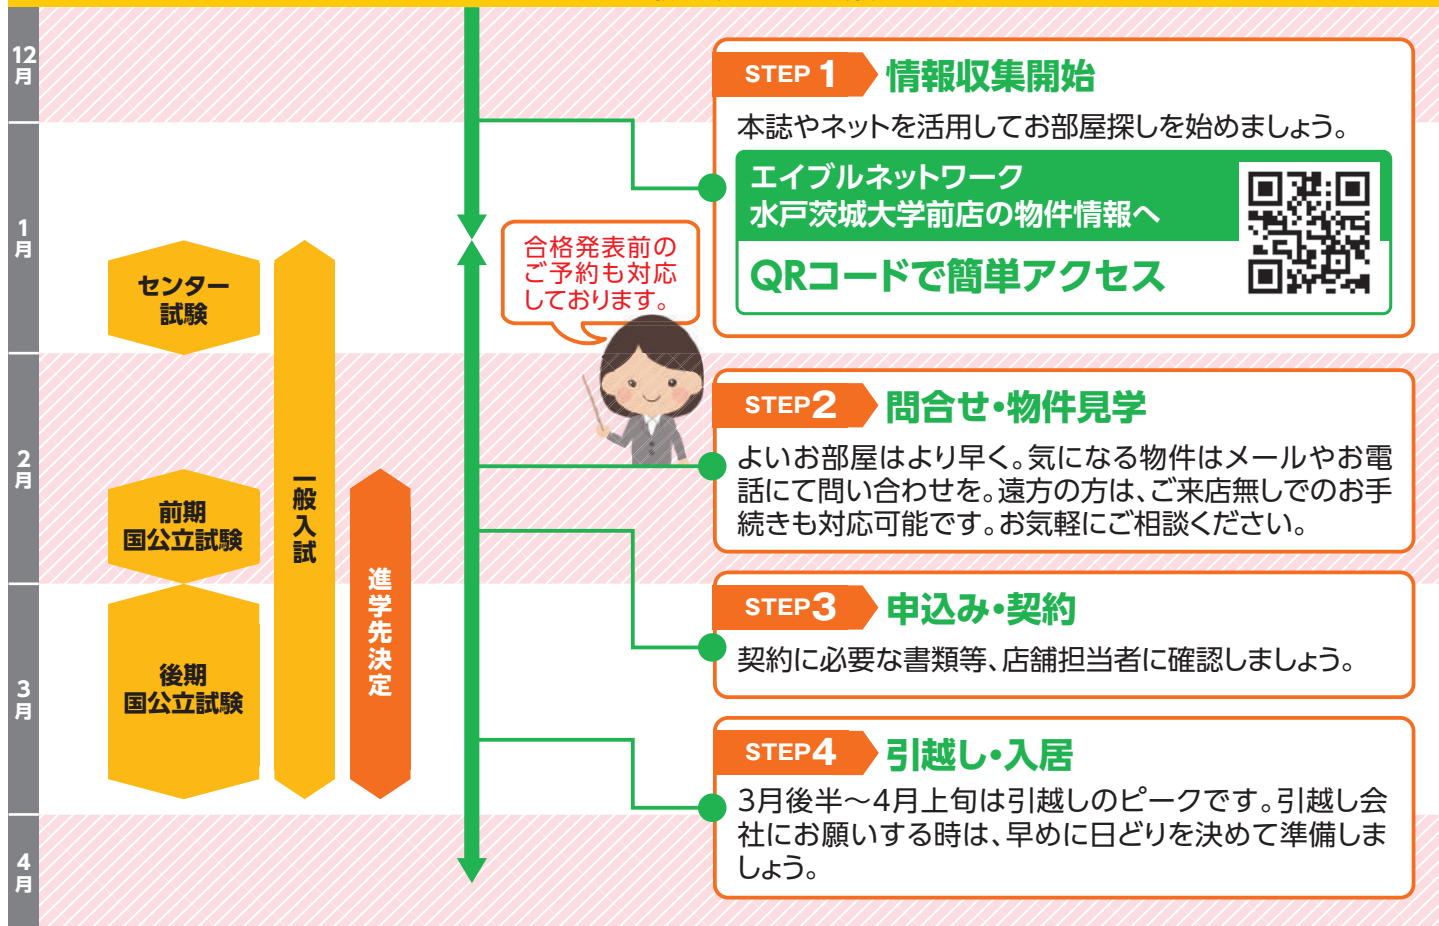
12月

1月

2月

3月

4月

センター試験

前期国公立試験

後期国公立試験

一般入試

進学先決定

合格発表前のご予約も対応しております。

STEP 1 情報収集開始

本誌やネットを活用してお部屋探しを始めましょう。

エイブルネットワーク水戸茨城大学前店の物件情報へ

QRコードで簡単アクセス

STEP2 問合せ•物件見学

よいお部屋はより早く。気になる物件はメールやお電話にて問い合わせを。遠方の方は、ご来店無しでのお手続きも対応可能です。お気軽にご相談ください。

STEP3 申込み•契約

契約に必要な書類等、店舗担当者に確認しましょう。

STEP4 引越し•入居

3月後半〜4月上旬は引越しのピークです。引越し会社にお願いする時は、早めに日どりを決めて準備しましょう。